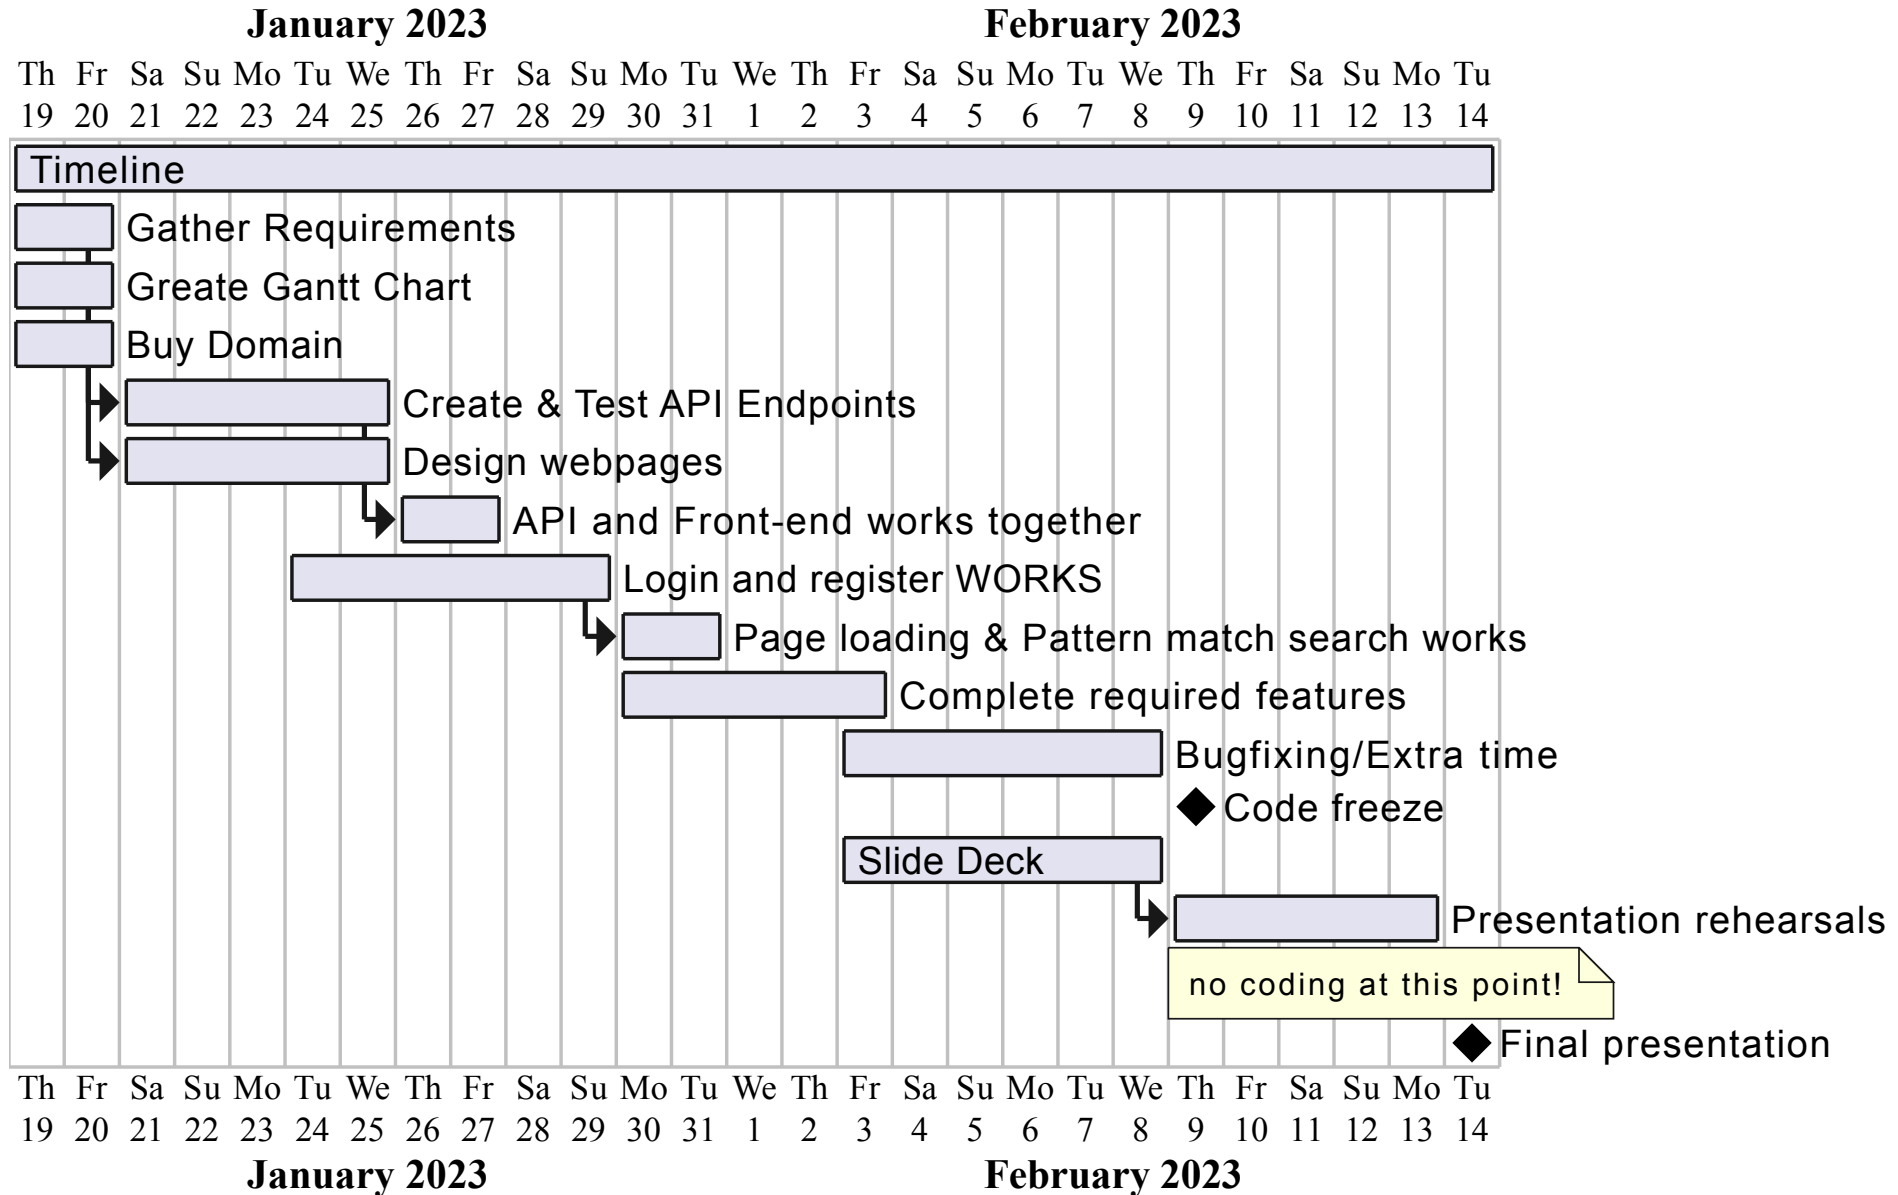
January 2023 February 2023

| Th | Fr | Sa | Su | Mo | Tu | We | Th | Fr | Sa | Su | Mo | Tu | We | Th | Fr | Sa | Su | Mo | Tu | We | Th | Fr | Sa | Su | Mo | Tu |
|---|---|---|---|---|---|---|---|---|---|---|---|---|---|---|---|---|---|---|---|---|---|---|---|---|---|---|
| 19 | 20 | 21 | 22 | 23 | 24 | 25 | 26 | 27 | 28 | 29 | 30 | 31 | 1 | 2 | 3 | 4 | 5 | 6 | 7 | 8 | 9 | 10 | 11 | 12 | 13 | 14 |

Timeline
Gather Requirements
Greate Gantt Chart
Buy Domain
Create & Test API Endpoints
Design webpages
API and Front-end works together
Login and register WORKS
Page loading & Pattern match search works
Complete required features
Bugfixing/Extra time
Code freeze
Slide Deck
Presentation rehearsals
no coding at this point!
Final presentation

| Th | Fr | Sa | Su | Mo | Tu | We | Th | Fr | Sa | Su | Mo | Tu | We | Th | Fr | Sa | Su | Mo | Tu | We | Th | Fr | Sa | Su | Mo | Tu |
|---|---|---|---|---|---|---|---|---|---|---|---|---|---|---|---|---|---|---|---|---|---|---|---|---|---|---|
| 19 | 20 | 21 | 22 | 23 | 24 | 25 | 26 | 27 | 28 | 29 | 30 | 31 | 1 | 2 | 3 | 4 | 5 | 6 | 7 | 8 | 9 | 10 | 11 | 12 | 13 | 14 |

January 2023 February 2023